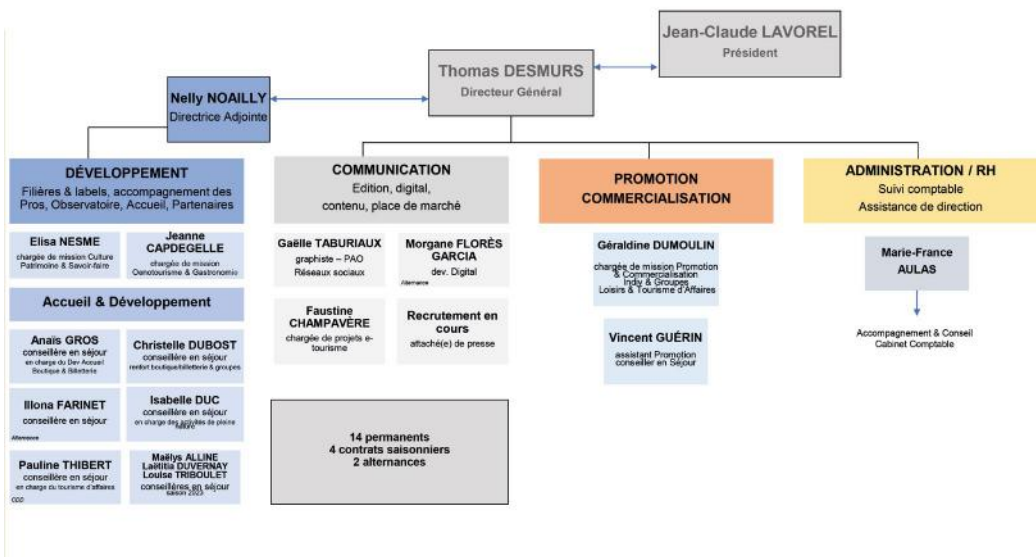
Jean-Claude LAVOREL
Président

Thomas DESMURS
Directeur Général

Nelly NOAILLY
Directrice Adjointe

DÉVELOPPEMENT
Filières & labels, accompagnement des Pros, Observatoire, Accueil, Partenaires

Elisa NESME
chargée de mission Culture Patrimoine & Savoir-faire

Jeanne CAPDEGELLE
chargée de mission Oenotourisme & Gastronomie

Accueil & Développement

Anaïs GROS
conseillère en séjour
en charge du Dev Accueil Boutique & Billetterie

Christelle DUBOST
conseillère en séjour
renfort boutique/billetterie & groupes

Illona FARINET
conseillère en séjour
Alternance

Isabelle DUC
conseillère en séjour
en charge des activités de pleine nature

Pauline THIBERT
conseillère en séjour
en charge du tourisme d'affaires
CDD

Maëlys ALLINE
Laëtitia DUVERNAY
Louise TRIBOULET
conseillères en séjour
saison 2023

COMMUNICATION
Edition, digital, contenu, place de marché

Gaëlle TABURIAUX
graphiste – PAO
Réseaux sociaux

Morgane FLORÈS GARCIA
dev. Digital
Alternance

Faustine CHAMPAVÈRE
chargée de projets e-tourisme

Recrutement en cours
attaché(e) de presse

14 permanents
4 contrats saisonniers
2 alternances

PROMOTION COMMERCIALISATION

Géraldine DUMOULIN
chargée de mission Promotion & Commercialisation
Indiv & Groupes
Loisirs & Tourisme d'Affaires

Vincent GUÉRIN
assistant Promotion
conseiller en Séjour

ADMINISTRATION / RH
Suivi comptable
Assistance de direction

Marie-France AULAS

Accompagnement & Conseil
Cabinet Comptable